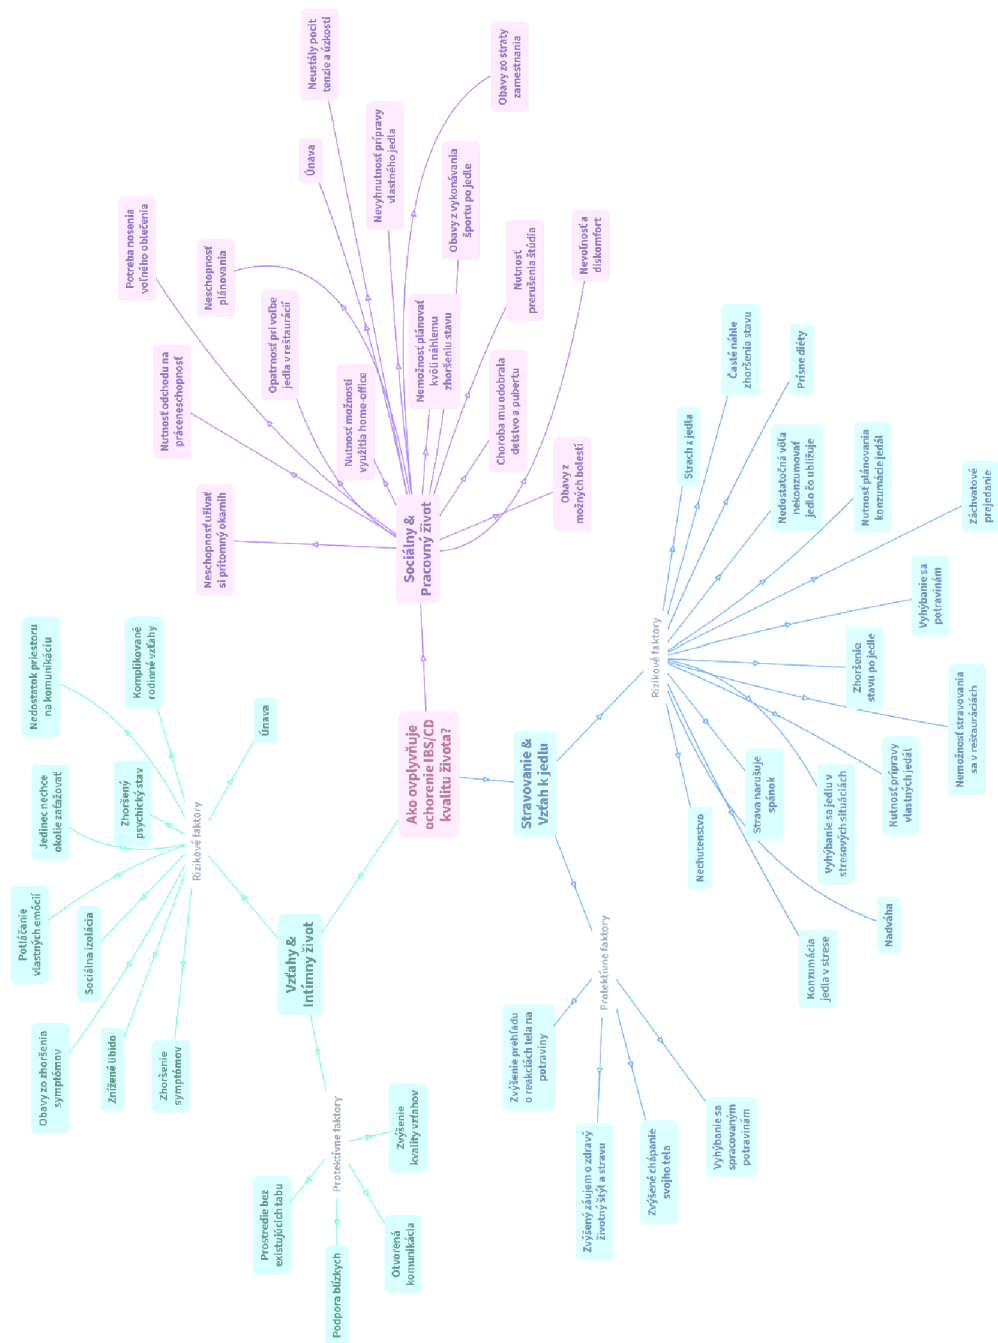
Ako ovplyvňuje ochorenie IBS/CD kvalitu života?

Sociálny & Pracovný život

Neustály pocit tenzie a úzkosti
Obavy zo straty zamestnania
Únava
Nevyhnutnosť prípravy vlastného jedla
Obavy z vykonávania športu po jedle
Potreba nosenia voľného oblečenia
Neschopnosť plánovania
Nevoľnosť a diskomfort
Nutnosť prerušenia štúdia
Opatrnosť pri voľbe jedla v reštaurácii
Nemožnosť plánovať kvôli náhlemu zhoršeniu stavu
Nutnosť odchodu na práceneschopnosť
Nutnosť možnosti využitia home-office
Choroba mu odobrala detstvo a pubertu
Obavy z možných bolestí
Neschopnosť užívať si prítomný okamih

Stravovanie & Vzťah k jedlu

Rizikové faktory
Časté náhle zhoršenia stavu
Prísne diéty
Strach z jedla
Nedostatočná vôľa nekonzumovať jedlo čo ubližuje
Nutnosť plánovania konzumácie jedál
Záchvatové prejedanie
Vyhýbanie sa potravinám
Zhoršenie stavu po jedle
Nemožnosť stravovania sa v reštauráciách
Nutnosť prípravy vlastných jedál
Strava narušuje spánok
Vyhýbanie sa jedlu v stresových situáciách
Nechutenstvo
Nadváha
Konzumácia jedla v strese

Protektívne faktory
Zvýšenie prehľadu o reakciách tela na potraviny
Zvýšený záujem o zdravý životný štýl a stravu
Zvýšené chápanie svojho tela
Vyhýbanie sa spracovaným potravinám

Vzťahy & Intímny život

Rizikové faktory
Nedostatok priestoru na komunikáciu
Komplikované rodinné vzťahy
Únava
Jedinec nechce okolie zaťažovať
Zhoršený psychický stav
Potláčanie vlastných emócií
Sociálna izolácia
Obavy zo zhoršenia symptómov
Znížené libido
Zhoršenie symptómov

Protektívne faktory
Zvýšenie kvality vzťahov
Prostredie bez existujúcich tabu
Otvorená komunikácia
Podpora blízkych